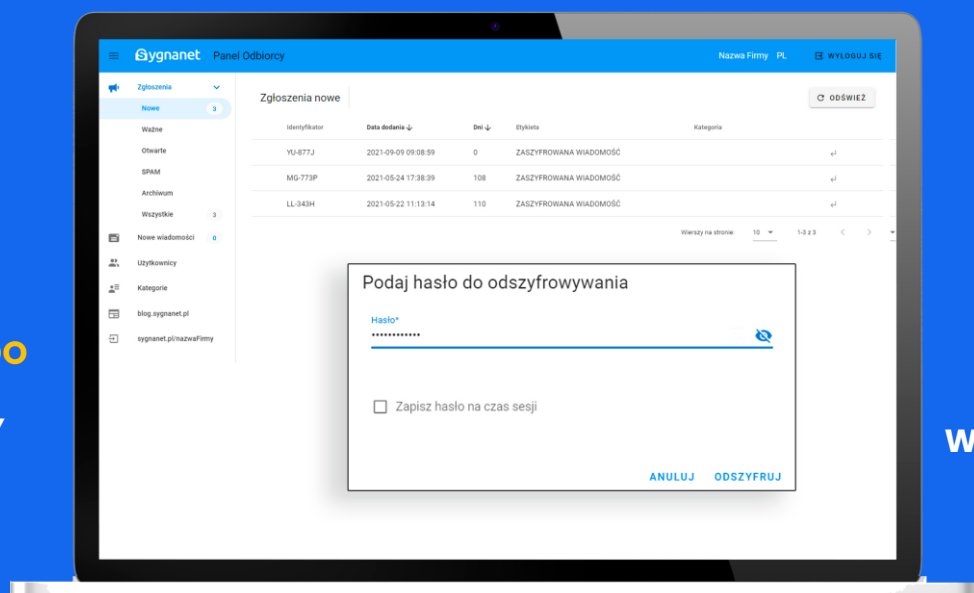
Sygnanet Panel Odbiorcy

Nazwa Firmy PL

WYLOGUJ SIĘ

Zgłoszenia

Nowe 3

Ważne

Otwarte

SPAM

Archiwum

Wszystkie 3

Nowe wiadomości 0

Użytkownicy

Kategorie

blog.sygnanet.pl

sygnanet.pl/nazwaFirmy

Zgłoszenia nowe

ODŚWIEŻ

| Identyfikator | Data dodania | Dni | Etykieta | Kategoria |
|---|---|---|---|---|
| YU-877J | 2021-09-09 09:08:59 | 0 | ZASZYFROWANA WIADOMOŚĆ | |
| MG-773P | 2021-05-24 17:38:39 | 108 | ZASZYFROWANA WIADOMOŚĆ | |
| LL-343H | 2021-05-22 11:13:14 | 110 | ZASZYFROWANA WIADOMOŚĆ | |

Wierszy na stronie: 10 1-3 z 3

Podaj hasło do odszyfrowywania

Hasło*

••••••••••••

Zapisz hasło na czas sesji

ANULUJ ODSZYFRUJ

o

y

W